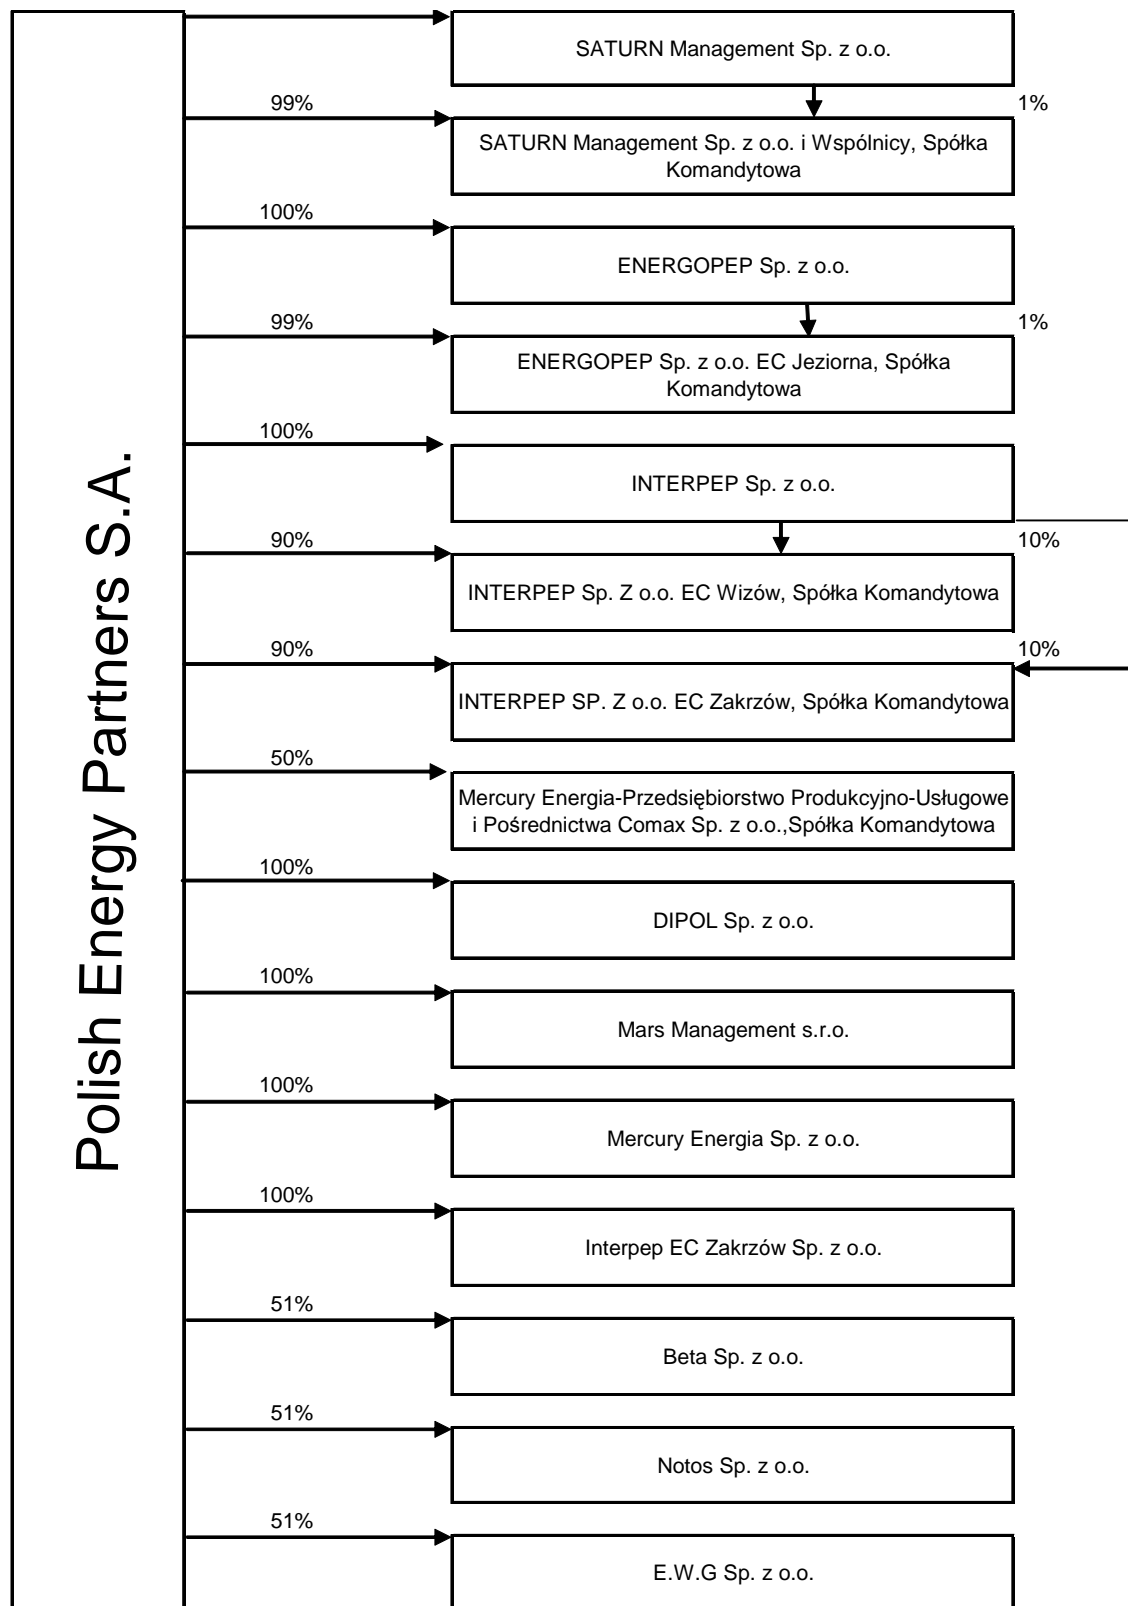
Polish Energy Partners S.A.

SATURN Management Sp. z o.o.

99%

1%

SATURN Management Sp. z o.o. i Wspólnicy, Spółka Komandytowa

100%

ENERGOPEP Sp. z o.o.

99%

1%

ENERGOPEP Sp. z o.o. EC Jeziorna, Spółka Komandytowa

100%

INTERPEP Sp. z o.o.

90%

10%

INTERPEP Sp. Z o.o. EC Wizów, Spółka Komandytowa

90%

10%

INTERPEP SP. Z o.o. EC Zakrzów, Spółka Komandytowa

50%

Mercury Energia-Przedsiębiorstwo Produkcyjno-Usługowe i Pośrednictwa Comax Sp. z o.o.,Spółka Komandytowa

100%

DIPOL Sp. z o.o.

100%

Mars Management s.r.o.

100%

Mercury Energia Sp. z o.o.

100%

Interpep EC Zakrzów Sp. z o.o.

51%

Beta Sp. z o.o.

51%

Notos Sp. z o.o.

51%

E.W.G Sp. z o.o.